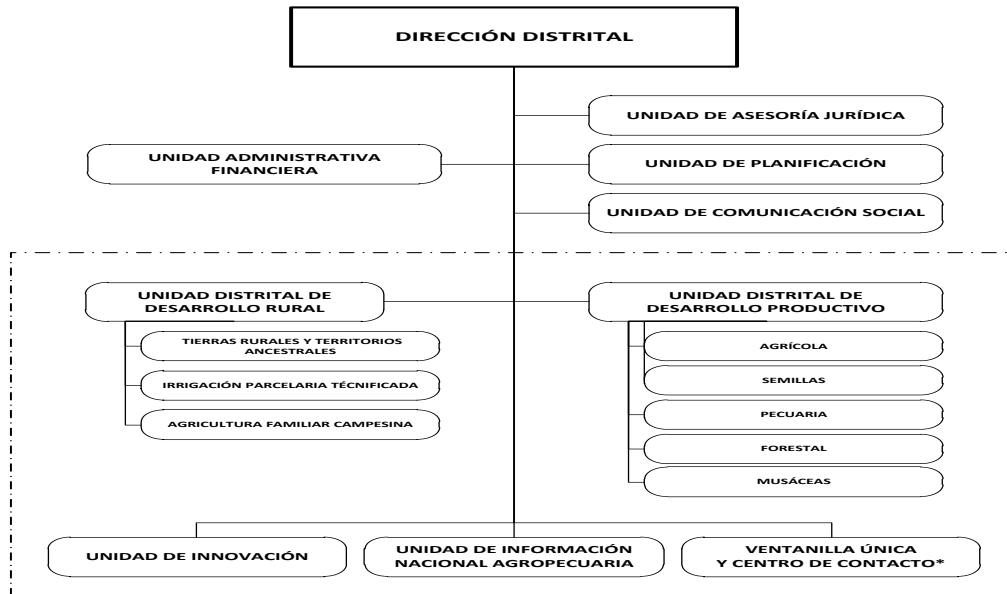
DIRECCIÓN DISTRITAL

UNIDAD DE ASESORÍA JURÍDICA

UNIDAD ADMINISTRATIVA FINANCIERA

UNIDAD DE PLANIFICACIÓN

UNIDAD DE COMUNICACIÓN SOCIAL

UNIDAD DISTRITAL DE DESARROLLO RURAL

TIERRAS RURALES Y TERRITORIOS ANCESTRALES

IRRIGACIÓN PARCELARIA TÉCNIFICADA

AGRICULTURA FAMILIAR CAMPESINA

UNIDAD DISTRITAL DE DESARROLLO PRODUCTIVO

AGRÍCOLA

SEMILLAS

PECUARIA

FORESTAL

MUSÁCEAS

UNIDAD DE INNOVACIÓN

UNIDAD DE INFORMACIÓN NACIONAL AGROPECUARIA

VENTANILLA ÚNICA Y CENTRO DE CONTACTO*